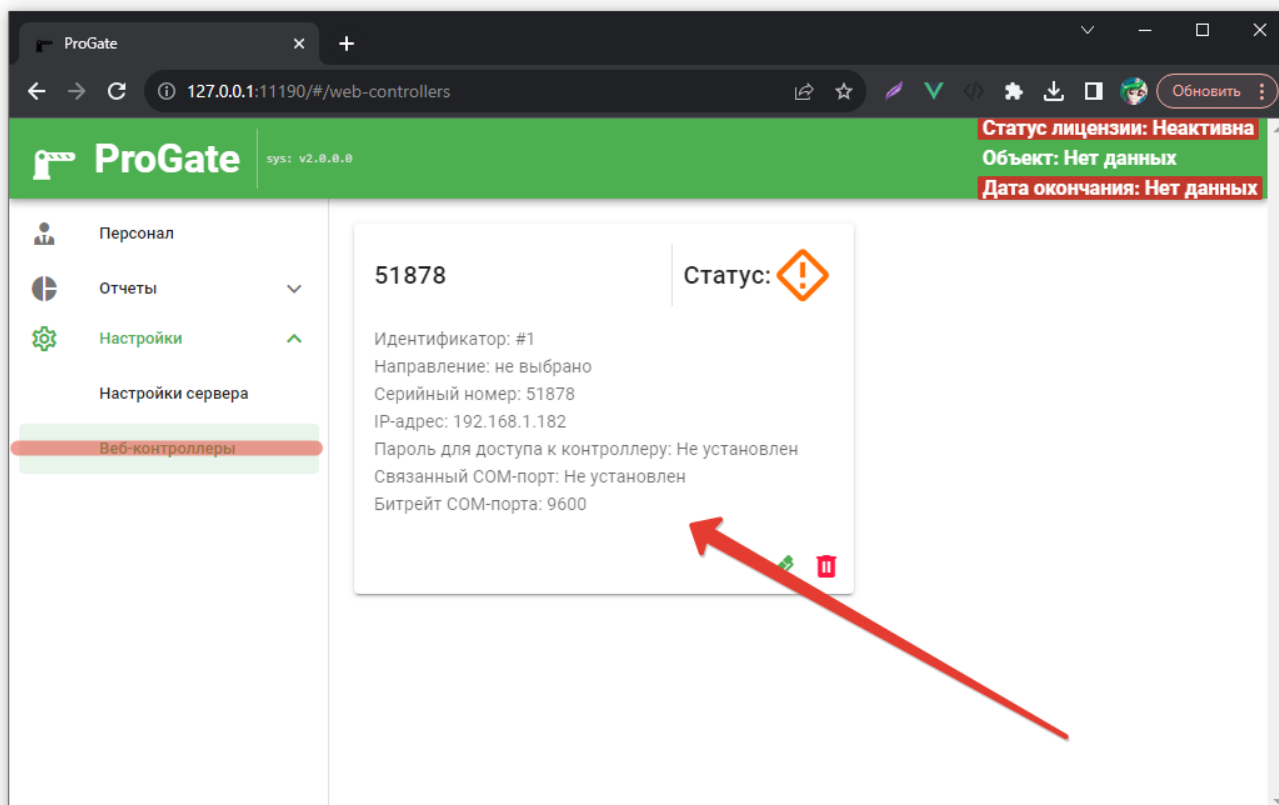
ProGate
127.0.0.1:11190/#/web-controllers
Обновить

ProGate
sys: v2.0.0.0
Статус лицензии: Неактивна
Объект: Нет данных
Дата окончания: Нет данных

Персонал
Отчеты
Настройки
Настройки сервера
Веб-контроллеры

51878
Статус:

Идентификатор: #1
Направление: не выбрано
Серийный номер: 51878
IP-адрес: 192.168.1.182
Пароль для доступа к контроллеру: Не установлен
Связанный COM-порт: Не установлен
Битрейт COM-порта: 9600